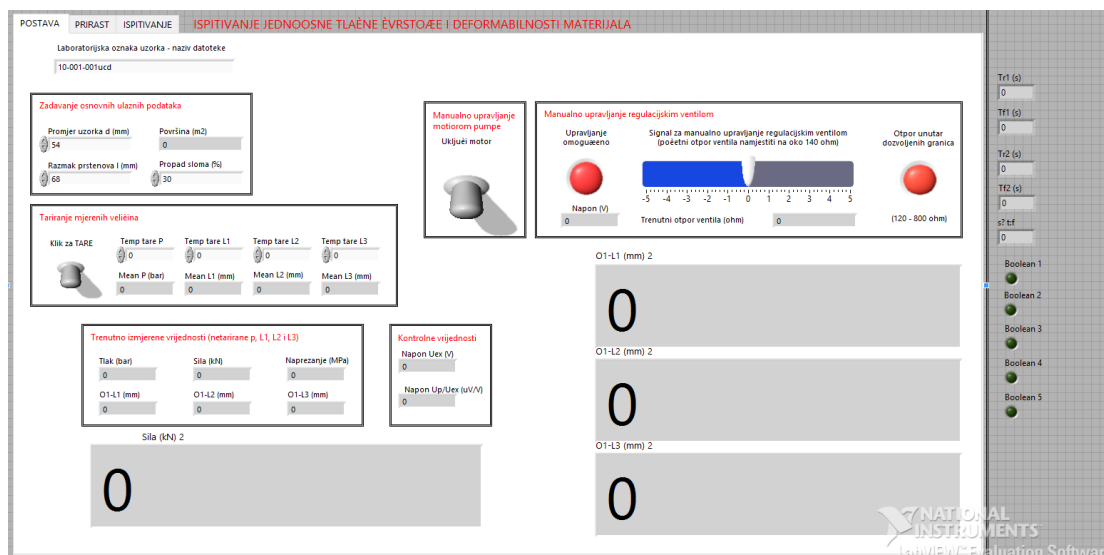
POSTAVA PRIRAST ISPITIVANJE ISPITIVANJE JEDNOOSNE TLAČNE ČVRSTOĆE I DEFORMABILNOSTI MATERIJALA

Laboratorijska oznaka uzorka - naziv datoteke
10-001-001ucd

Zadavanje osnovnih ulaznih podataka
Promjer uzorka d (mm)
54
Površina (m2)
0
Razmak prstenova l (mm)
68
Propad sloma (%)
30

Manualno upravljanje motorom pumpe
Uključi motor

Manualno upravljanje regulacijskim ventilom
Upravljanje omogućeno
Signal za manualno upravljanje regulacijskim ventilom (početni otpor ventila namjestiti na oko 140 ohm)
Otpor unutar dozvoljenih granica
-5 -4 -3 -2 -1 0 1 2 3 4 5
Napon (V)
0
Trenutni otpor ventila (ohm)
0
(120 - 800 ohm)

Tariranje mjerenih veličina
Klik za TARE
Temp tare P
0
Temp tare L1
0
Temp tare L2
0
Temp tare L3
0
Mean P (bar)
0
Mean L1 (mm)
0
Mean L2 (mm)
0
Mean L3 (mm)
0

O1-L1 (mm) 2
0

Trenutno izmjerene vrijednosti (netarirane p, L1, L2 i L3)
Tlak (bar)
0
Sila (kN)
0
Naprezanje (MPa)
0
O1-L1 (mm)
0
O1-L2 (mm)
0
O1-L3 (mm)
0

Kontrolne vrijednosti
Napon Uex (V)
0
Napon Up/Uex (uV/V)
0

O1-L2 (mm) 2
0

Sila (kN) 2
0

O1-L3 (mm) 2
0

Tr1 (s)
0
Tf1 (s)
0
Tr2 (s)
0
Tf2 (s)
0
s? tif
0
Boolean 1
Boolean 2
Boolean 3
Boolean 4
Boolean 5

NATIONAL INSTRUMENTS
LabVIEW Evaluation Software